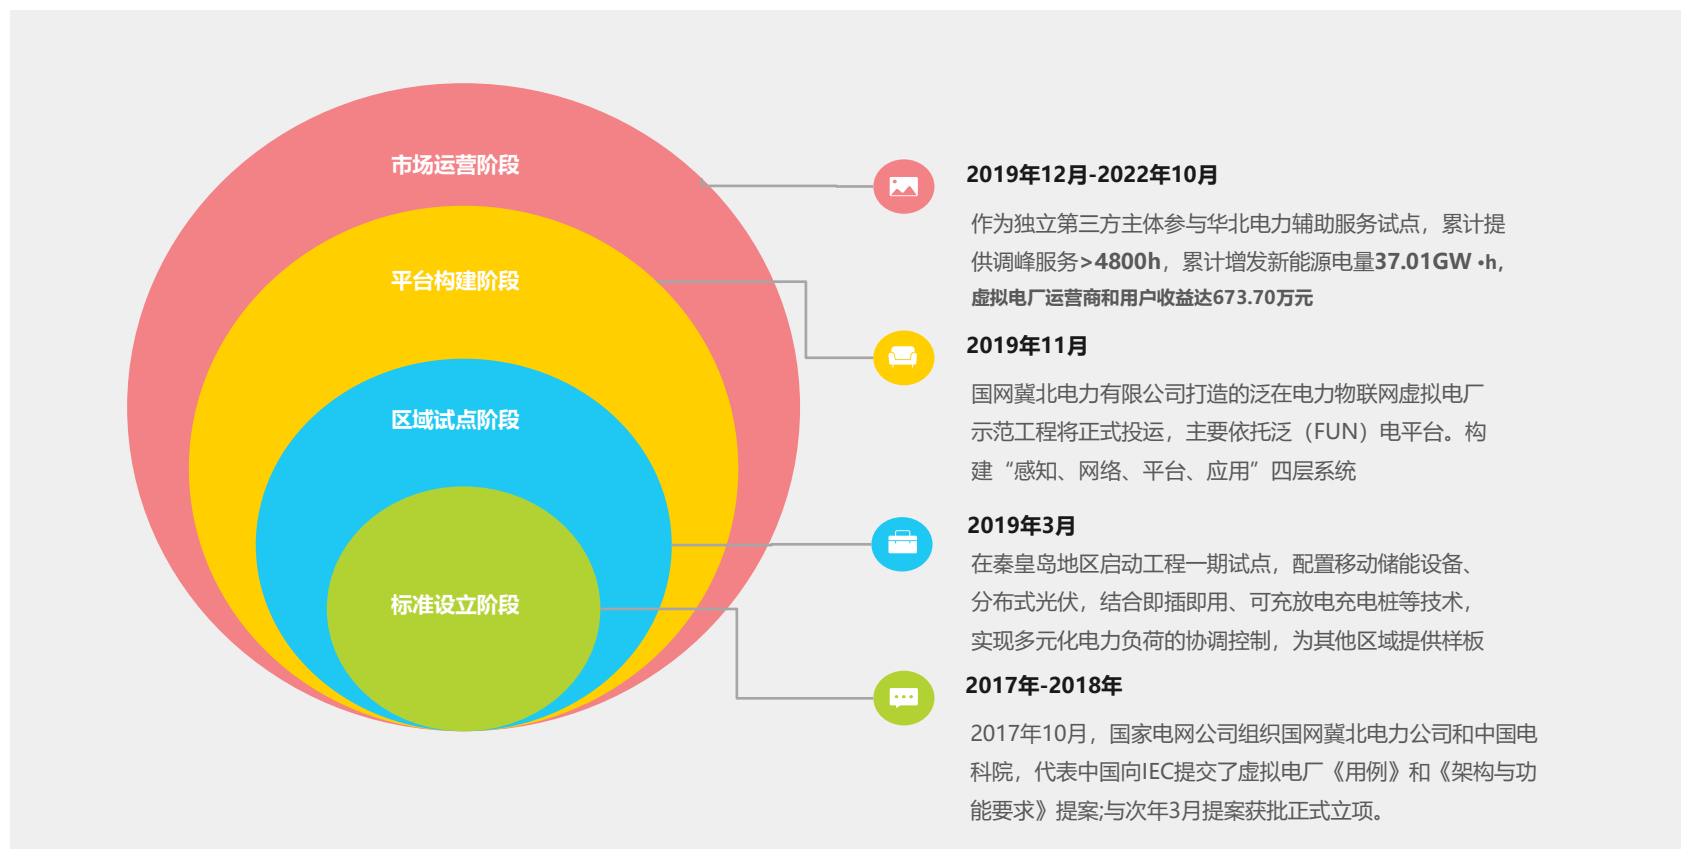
市场运营阶段

平台构建阶段

区域试点阶段

标准设立阶段

2019年12月-2022年10月

作为独立第三方主体参与华北电力辅助服务试点，累计提供调峰服务>4800h，累计增发新能源电量37.01GW ·h，虚拟电厂运营商和用户收益达673.70万元

2019年11月

国网冀北电力有限公司打造的泛在电力物联网虚拟电厂示范工程将正式投运，主要依托泛（FUN）电平台。构建“感知、网络、平台、应用”四层系统

2019年3月

在秦皇岛地区启动工程一期试点，配置移动储能设备、分布式光伏，结合即插即用、可充放电充电桩等技术，实现多元化电力负荷的协调控制，为其他区域提供样板

2017年-2018年

2017年10月，国家电网公司组织国网冀北电力公司和中国电科院，代表中国向IEC提交了虚拟电厂《用例》和《架构与功能要求》提案;与次年3月提案获批正式立项。